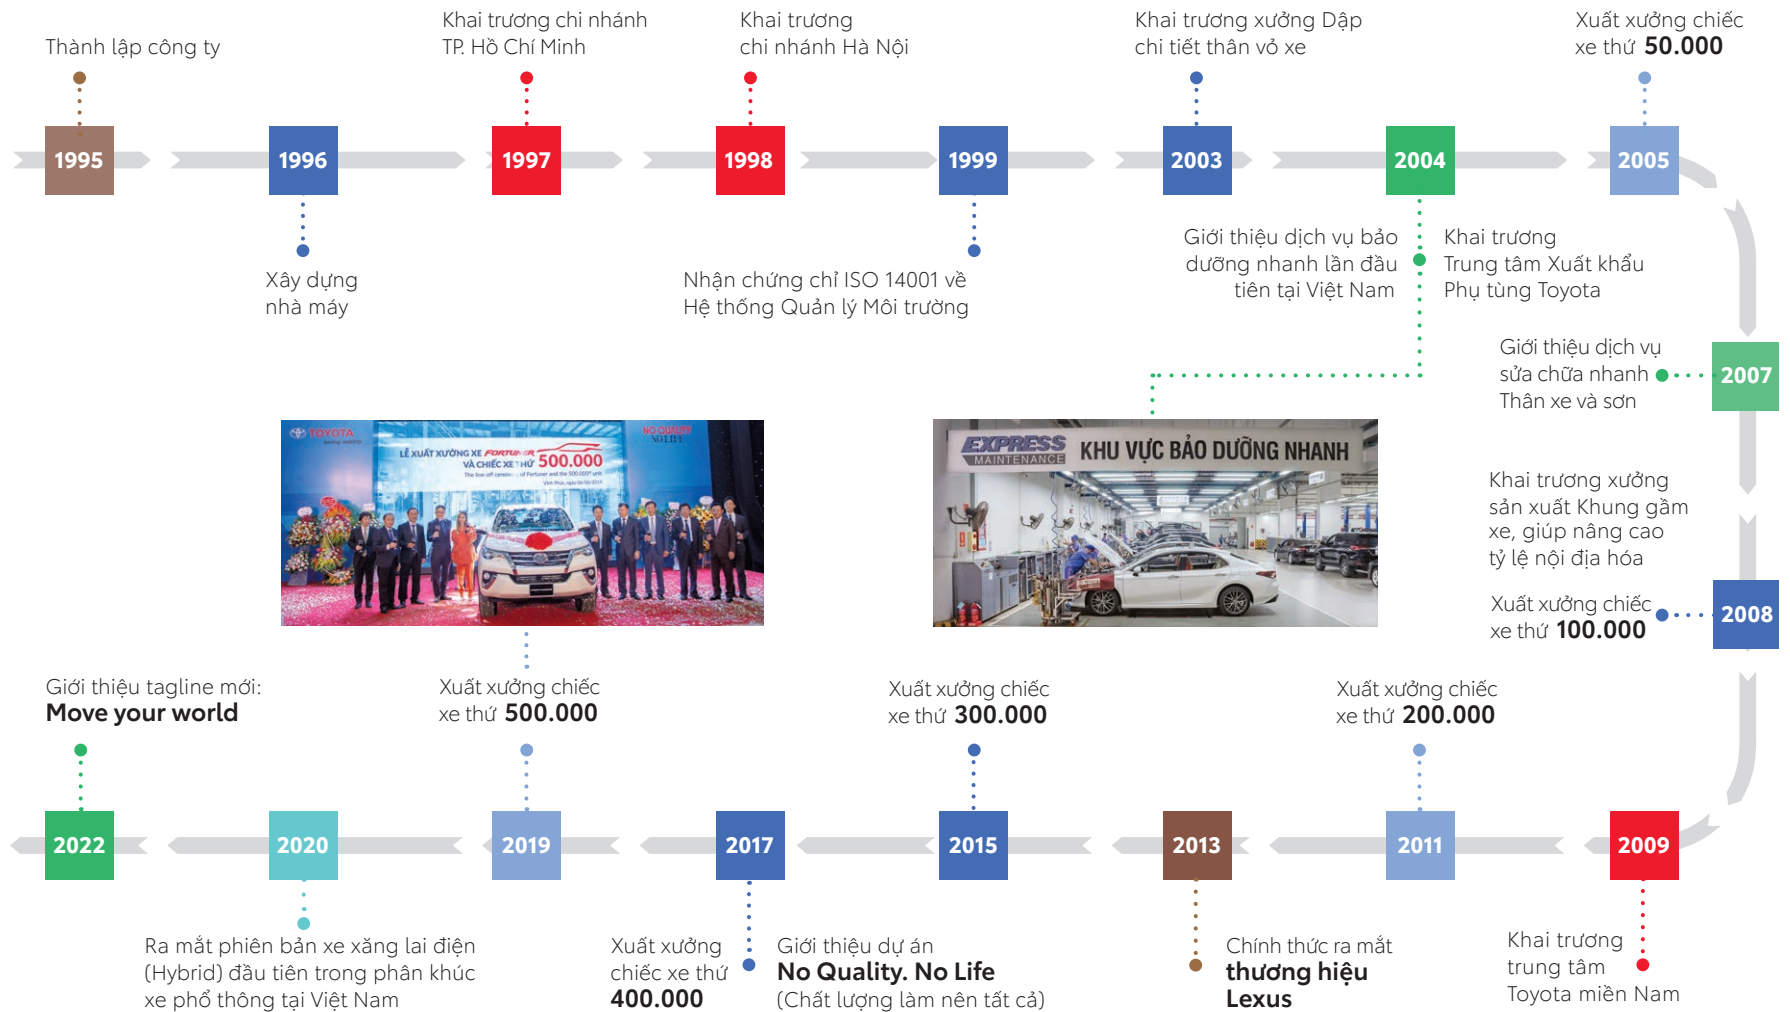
Thành lập công ty

1995

1996

Xây dựng nhà máy

Khai trương chi nhánh TP. Hồ Chí Minh

1997

Khai trương chi nhánh Hà Nội

1998

1999

Nhận chứng chỉ ISO 14001 về Hệ thống Quản lý Môi trường

Khai trương xưởng Dập chi tiết thân vỏ xe

2003

2004

Giới thiệu dịch vụ bảo dưỡng nhanh lần đầu tiên tại Việt Nam

Khai trương Trung tâm Xuất khẩu Phụ tùng Toyota

Xuất xưởng chiếc xe thứ **50.000**

2005

Giới thiệu dịch vụ sửa chữa nhanh Thân xe và sơn

2007

TOYOTA

LỄ XUẤT XƯỞNG XE FORTUNER VÀ CHIẾC XE THỨ 500.000

NO QUALITY NO LIFE

EXPRESS MAINTENANCE

KHU VỰC BẢO DƯỠNG NHANH

Khai trương xưởng sản xuất Khung gầm xe, giúp nâng cao tỷ lệ nội địa hóa

Xuất xưởng chiếc xe thứ **100.000**

2008

Giới thiệu tagline mới: **Move your world**

Xuất xưởng chiếc xe thứ **500.000**

Xuất xưởng chiếc xe thứ **300.000**

Xuất xưởng chiếc xe thứ **200.000**

2022

2020

2019

2017

2015

2013

2011

2009

Ra mắt phiên bản xe xăng lai điện (Hybrid) đầu tiên trong phân khúc xe phổ thông tại Việt Nam

Xuất xưởng chiếc xe thứ **400.000**

Giới thiệu dự án **No Quality. No Life** (Chất lượng làm nên tất cả)

Chính thức ra mắt **thương hiệu Lexus**

Khai trương trung tâm Toyota miền Nam